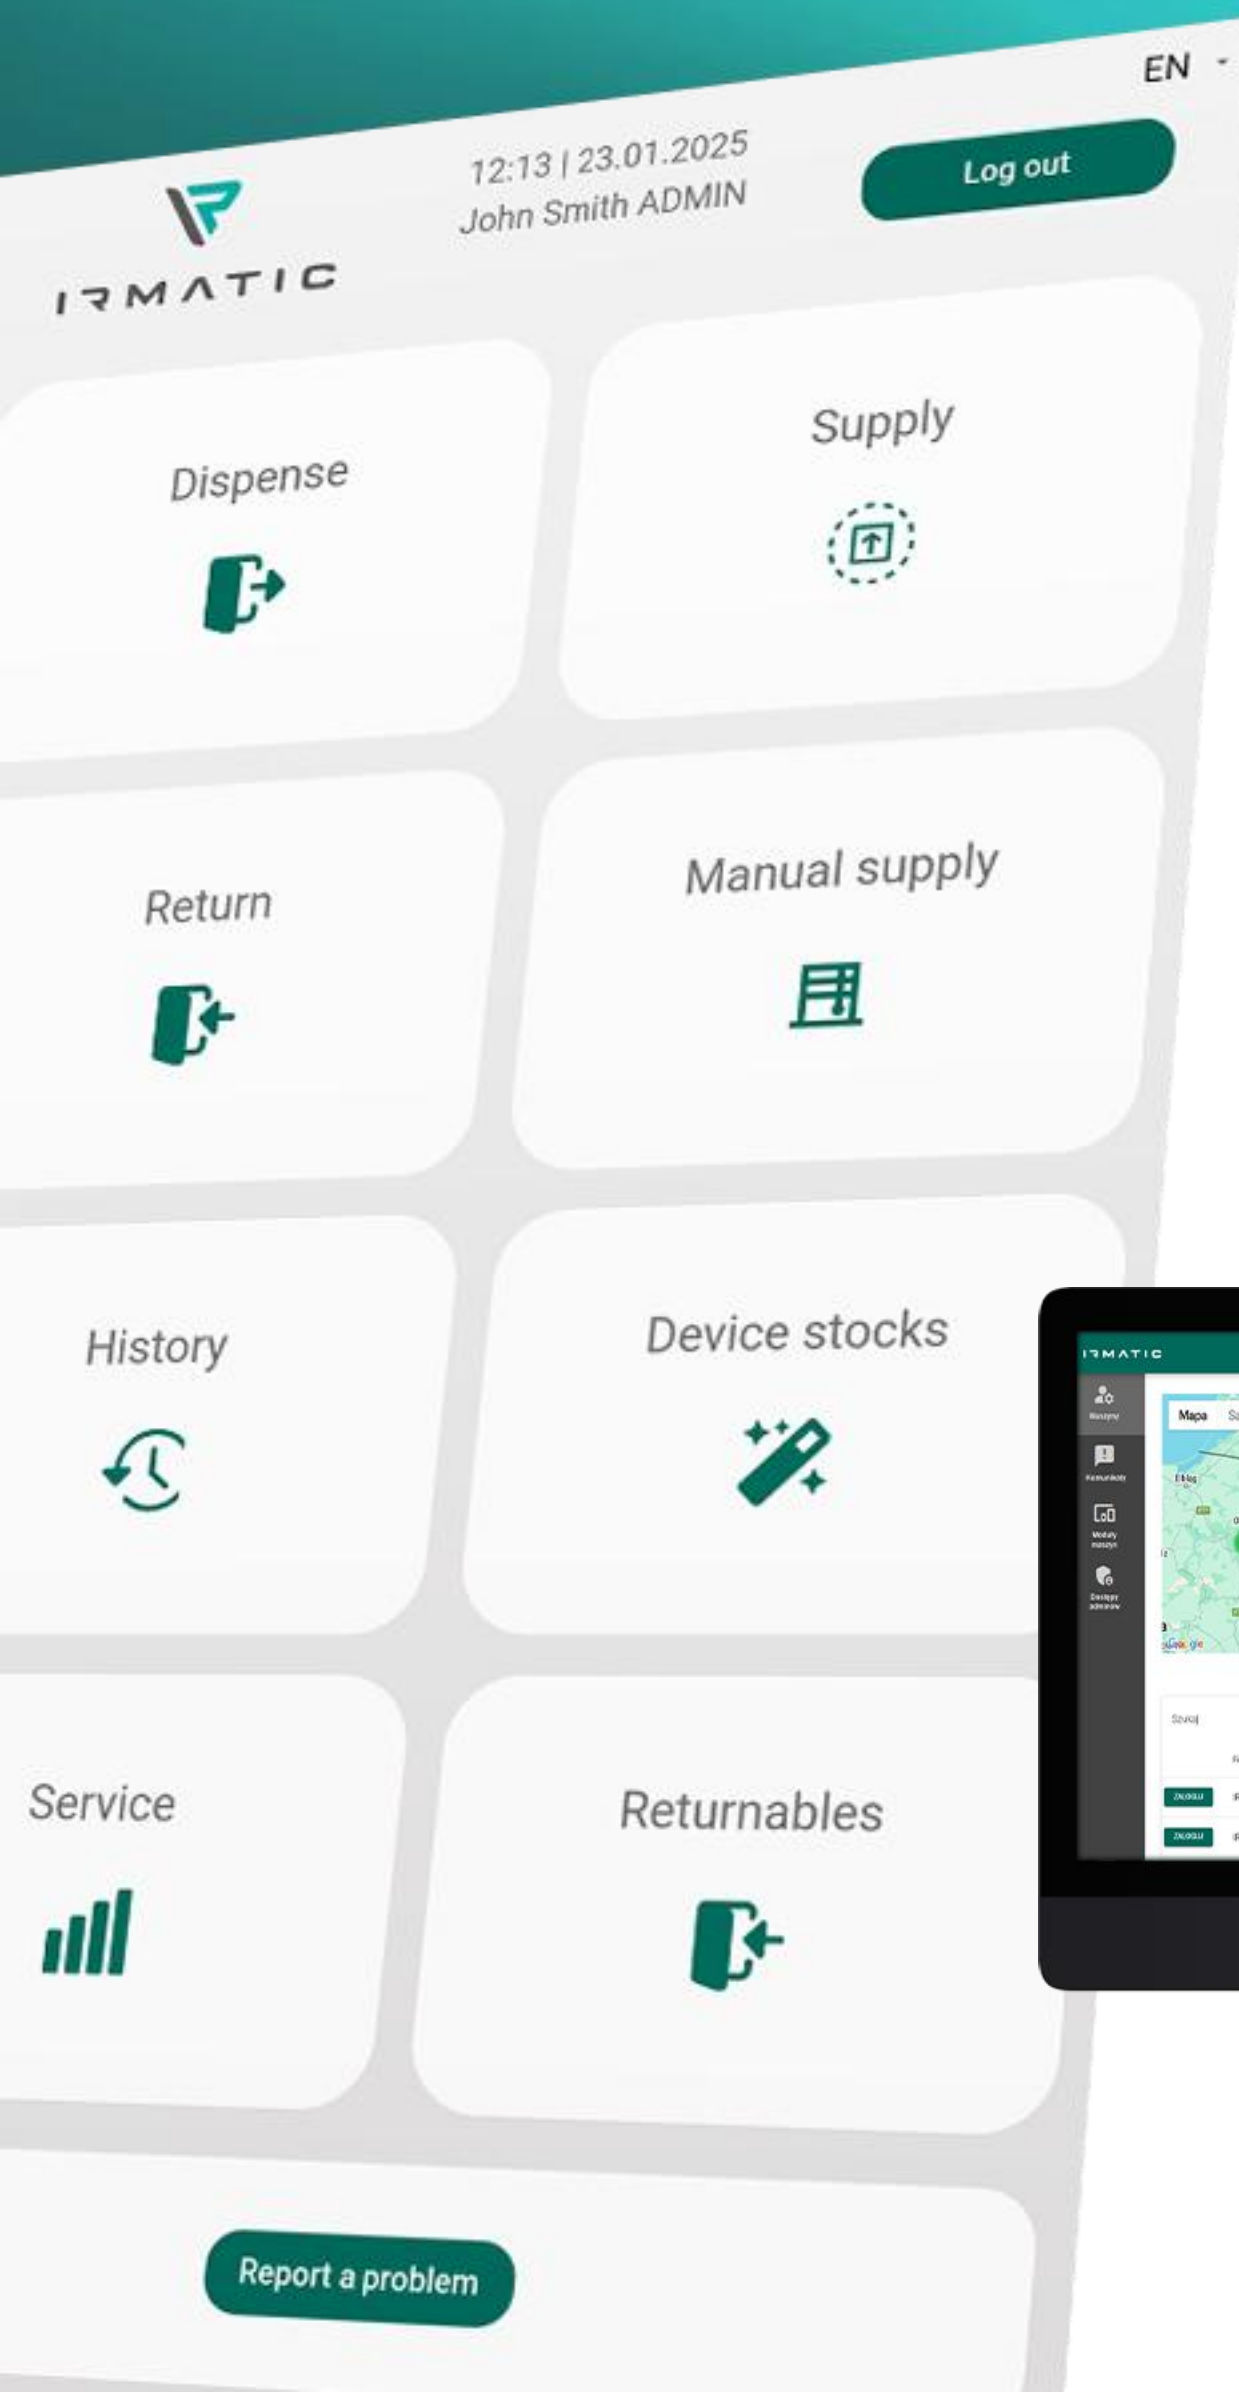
EN

IRMATIC

12:13 | 23.01.2025
John Smith ADMIN

Log out

Dispense

Supply

Return

Manual supply

History

Device stocks

Service

Returnables

Report a problem

IRMATIC

Mapa

Elbląg

Google

Szukaj

ZALOGUJ

ZALOGUJ